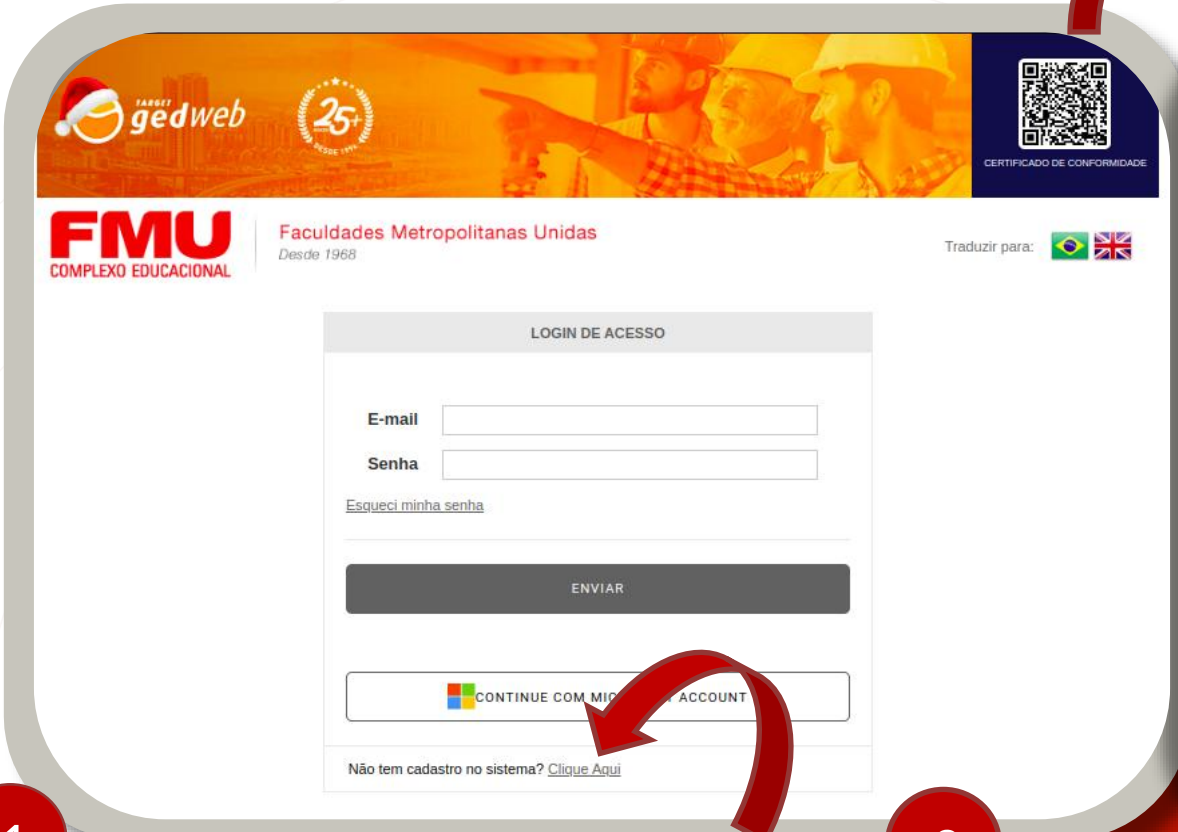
TARGET gedweb

25+ DESDE 1996

CERTIFICADO DE CONFORMIDADE

FMU COMPLEXO EDUCACIONAL

Faculdades Metropolitanas Unidas
Desde 1968

Traduzir para:

LOGIN DE ACESSO

E-mail

Senha

Esqueci minha senha

ENVIAR

CONTINUE COM MIC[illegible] ACCOUNT

Não tem cadastro no sistema? Clique Aqui